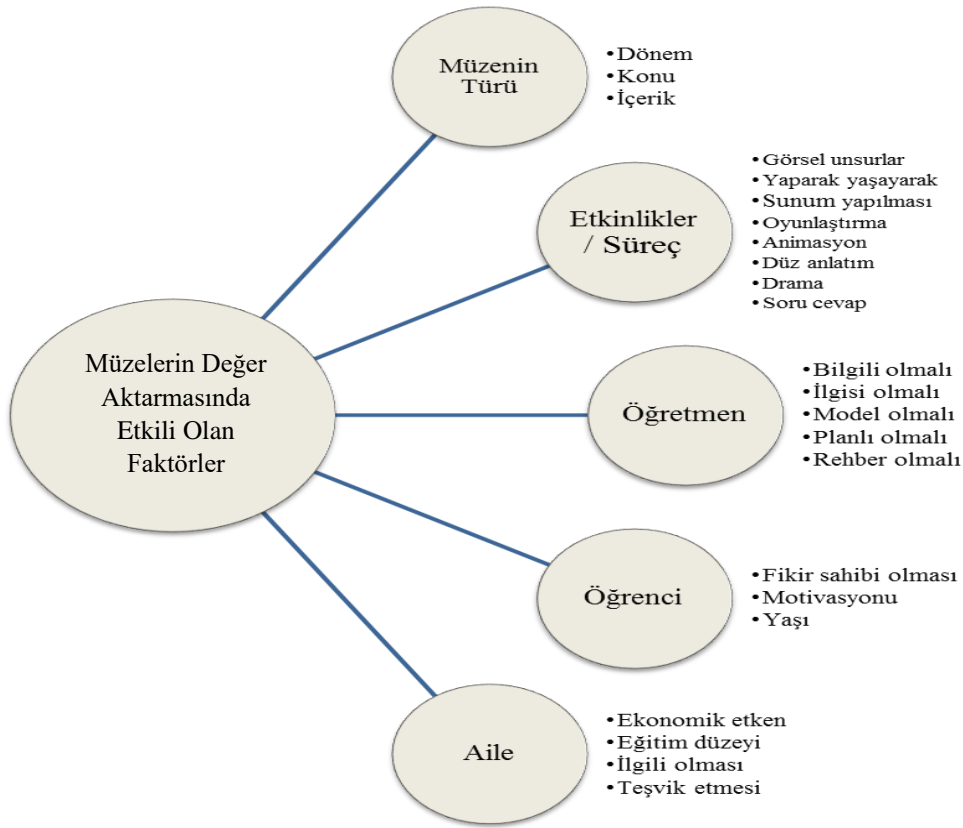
Müzelerin Değer Aktarmasında Etkili Olan Faktörler

Müzenin Türü
•Dönem
•Konu
•İçerik

Etkinlikler / Süreç
•Görsel unsurlar
•Yaparak yaşayarak
•Sunum yapılması
•Oyunlaştırma
•Animasyon
•Düz anlatım
•Drama
•Soru cevap

Öğretmen
•Bilgili olmalı
•İlgisi olmalı
•Model olmalı
•Planlı olmalı
•Rehber olmalı

Öğrenci
•Fikir sahibi olması
•Motivasyonu
•Yaşı

Aile
•Ekonomik etken
•Eğitim düzeyi
•İlgili olması
•Teşvik etmesi